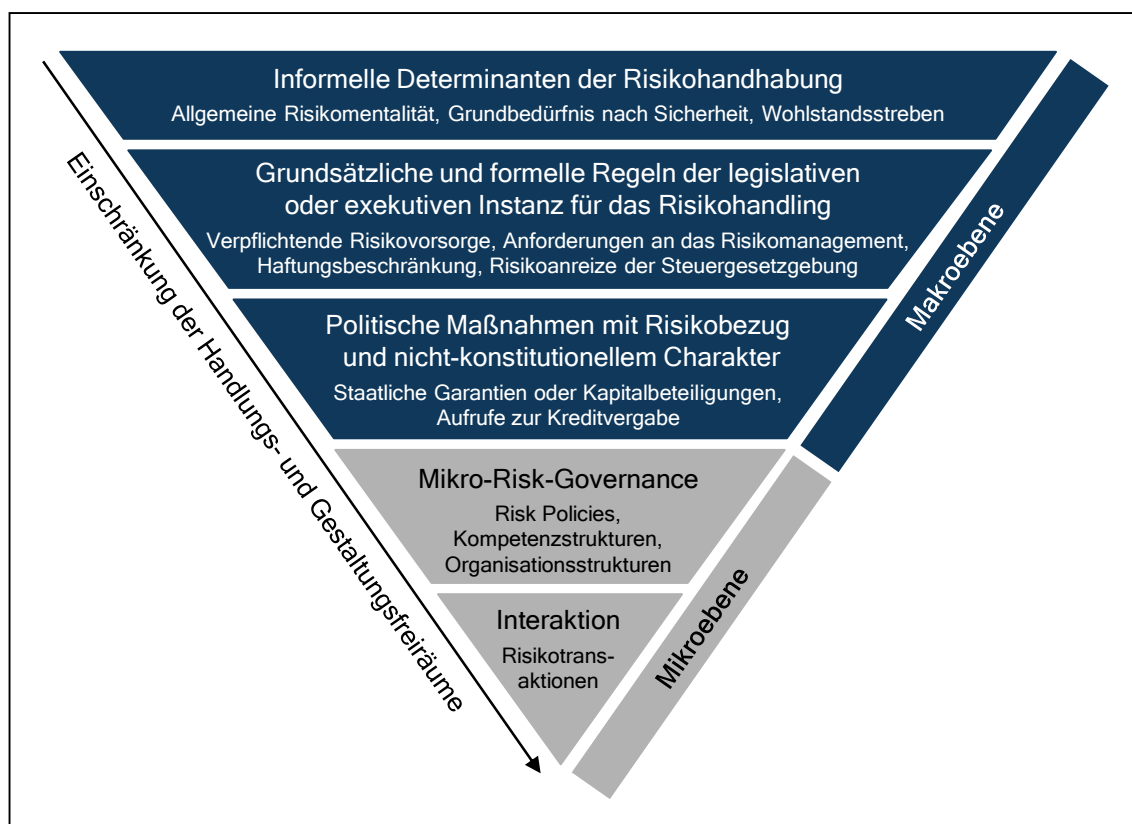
Informelle Determinanten der Risikohandhabung
Allgemeine Risikomentalität, Grundbedürfnis nach Sicherheit, Wohlstandsstreben

Grundsätzliche und formelle Regeln der legislativen oder exekutiven Instanz für das Risikohandling
Verpflichtende Risikovorsorge, Anforderungen an das Risikomanagement, Haftungsbeschränkung, Risikoanreize der Steuergesetzgebung

Politische Maßnahmen mit Risikobezug und nicht-konstitutionellem Charakter
Staatliche Garantien oder Kapitalbeteiligungen, Aufrufe zur Kreditvergabe

Mikro-Risk-Governance
Risk Policies, Kompetenzstrukturen, Organisationsstrukturen

Interaktion
Risikotransaktionen

Makroebene

Mikroebene

Einschränkung der Handlungs- und Gestaltungsfreiräume